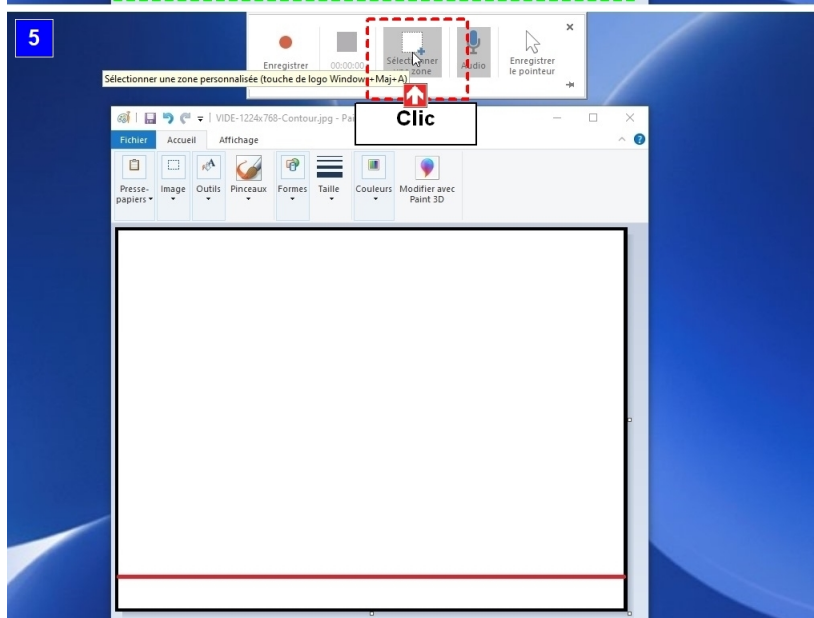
5

Enregistrer

00:00:00

Sélectionner une zone

Audio

Enregistrer le pointeur

Sélectionner une zone personnalisée (touche de logo Windows+Maj+A)

Clic

VIDE-1224x768-Contour.jpg - Pai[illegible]

Fichier Accueil Affichage

Presse-papiers

Image

Outils

Pinceaux

Formes

Taille

Couleurs

Modifier avec Paint 3D